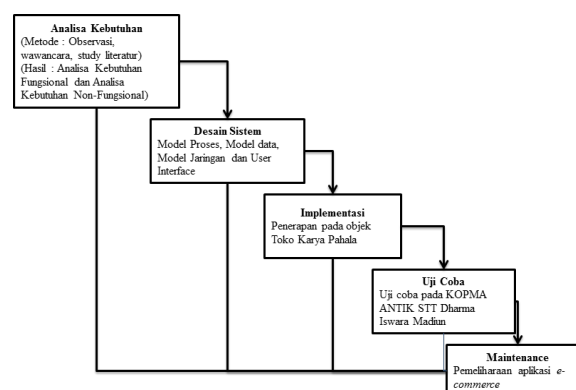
Analisa Kebutuhan
(Metode : Observasi, wawancara, study literatur)
(Hasil : Analisa Kebutuhan Fungsional dan Analisa Kebutuhan Non-Fungsional)

Desain Sistem
Model Proses, Model data, Model Jaringan dan User Interface

Implementasi
Penerapan pada objek Toko Karya Pahala

Uji Coba
Uji coba pada KOPMA ANTIK STT Dharma Iswara Madiun

Maintenance
Pemeliharaan aplikasi e-commerce